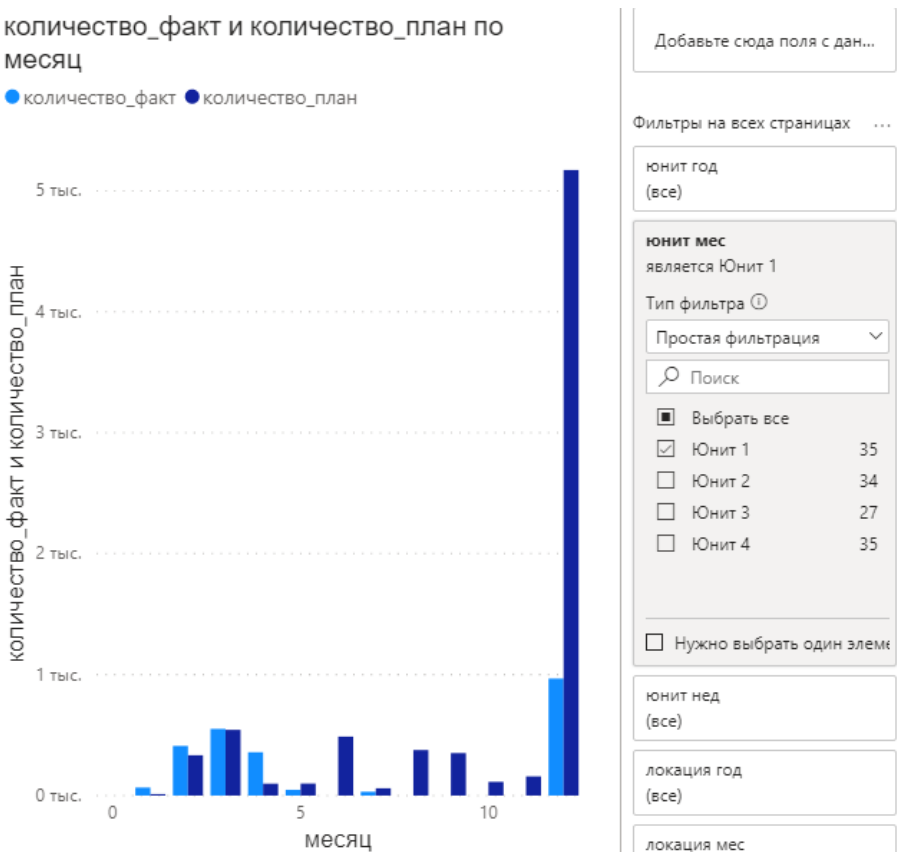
количество_факт и количество_план по месяц

● количество_факт ● количество_план

5 тыс.
4 тыс.
3 тыс.
2 тыс.
1 тыс.
0 тыс.

количество_факт и количество_план

0
5
10

месяц

Добавьте сюда поля с дан...

Фильтры на всех страницах ...

юнит год
(все)

юнит мес
является Юнит 1

Тип фильтра ⓘ

Простая фильтрация

Поиск

Выбрать все

Юнит 1 35

Юнит 2 34

Юнит 3 27

Юнит 4 35

Нужно выбрать один элем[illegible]

юнит нед
(все)

локация год
(все)

локация мес